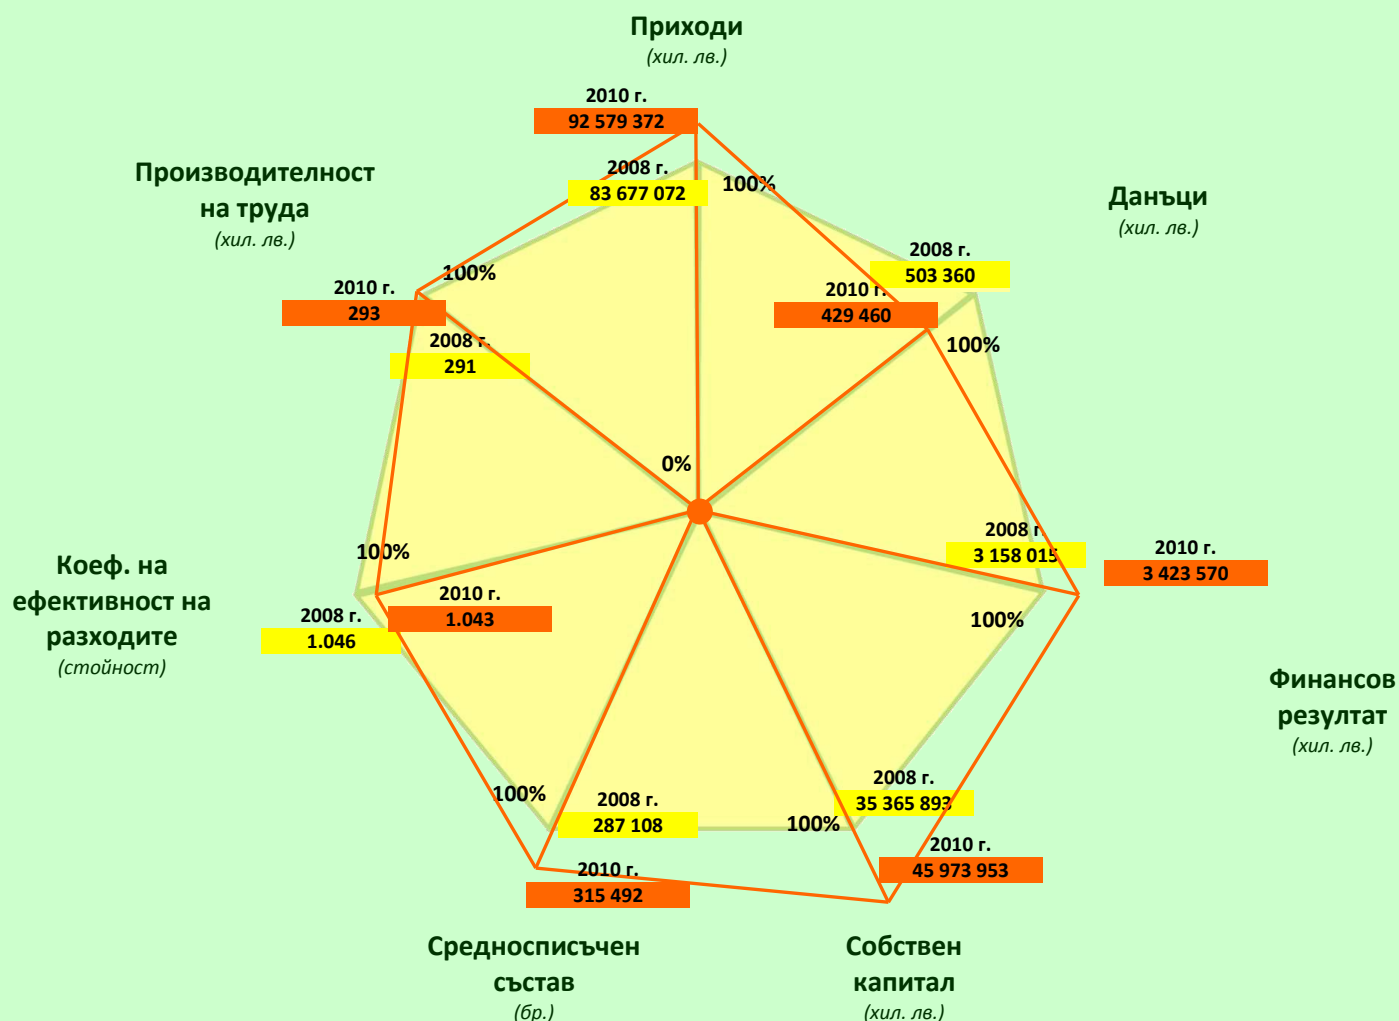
Приходи
(хил. лв.)

2010 г.
92 579 372

2008 г.
83 677 072

100%

Данъци
(хил. лв.)

2008 г.
503 360

2010 г.
429 460

100%

Производителност на труда
(хил. лв.)

2010 г.
293

100%

2008 г.
291

0%

2008 г.
3 158 015

2010 г.
3 423 570

100%

Финансов резултат
(хил. лв.)

Коеф. на ефективност на разходите
(стойност)

100%

2008 г.
1.046

2010 г.
1.043

2008 г.
35 365 893

2010 г.
45 973 953

100%

2008 г.
287 108

100%

2010 г.
315 492

Средносписъчен състав
(бр.)

Собствен капитал
(хил. лв.)